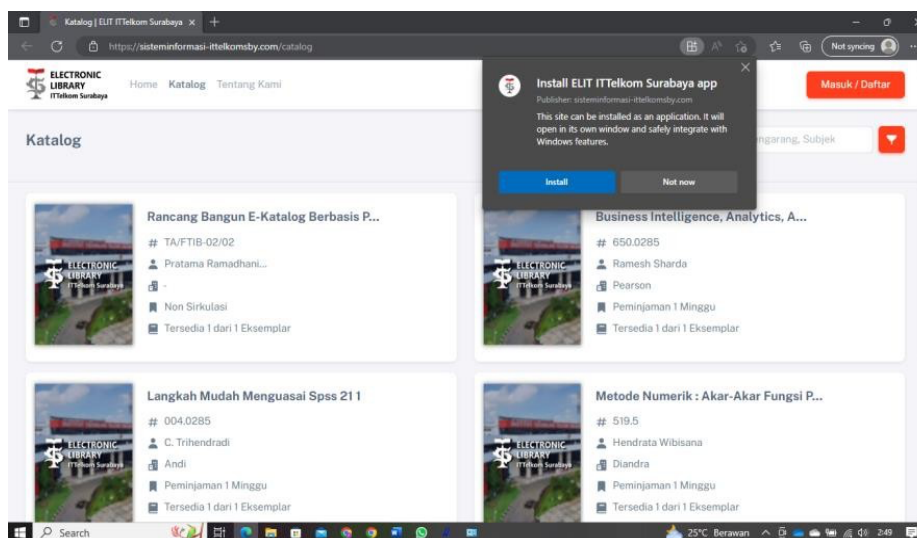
Katalog | ELIT ITTelkom Surabaya ×

https://sisteminformasi-ittelkomsby.com/catalog

Not syncing

ELECTRONIC LIBRARY ITTelkom Surabaya

Home Katalog Tentang Kami

Masuk / Daftar

Install ELIT ITTelkom Surabaya app

Publisher: sisteminformasi-ittelkomsby.com

This site can be installed as an application. It will open in its own window and safely integrate with Windows features.

Install

Not now

Katalog

ngarang, Subjek

Rancang Bangun E-Katalog Berbasis P...

TA/FTIB-02/02

Pratama Ramadhani...

-

Non Sirkulasi

Tersedia 1 dari 1 Eksemplar

Business Intelligence, Analytics, A...

650.0285

Ramesh Sharda

Pearson

Peminjaman 1 Minggu

Tersedia 1 dari 1 Eksemplar

Langkah Mudah Menguasai Spss 21 1

004.0285

C. Trihendradi

Andi

Peminjaman 1 Minggu

Tersedia 1 dari 1 Eksemplar

Metode Numerik : Akar-Akar Fungsi P...

519.5

Hendrata Wibisana

Diandra

Peminjaman 1 Minggu

Tersedia 1 dari 1 Eksemplar

ELECTRONIC LIBRARY ITTelkom Surabaya

Search

25°C Berawan 2:49